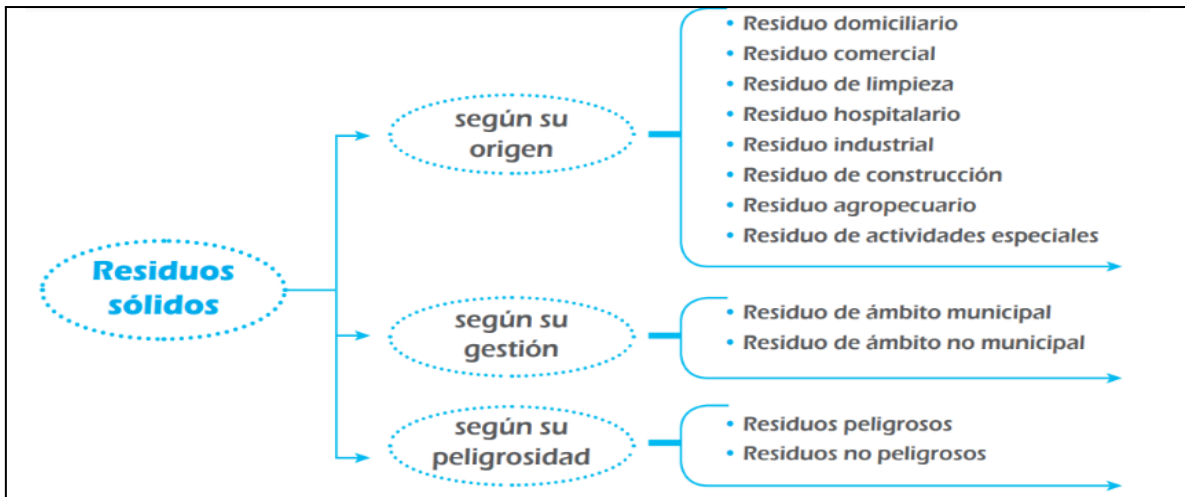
Residuos sólidos

según su origen

• Residuo domiciliario
• Residuo comercial
• Residuo de limpieza
• Residuo hospitalario
• Residuo industrial
• Residuo de construcción
• Residuo agropecuario
• Residuo de actividades especiales

según su gestión

• Residuo de ámbito municipal
• Residuo de ámbito no municipal

según su peligrosidad

• Residuos peligrosos
• Residuos no peligrosos